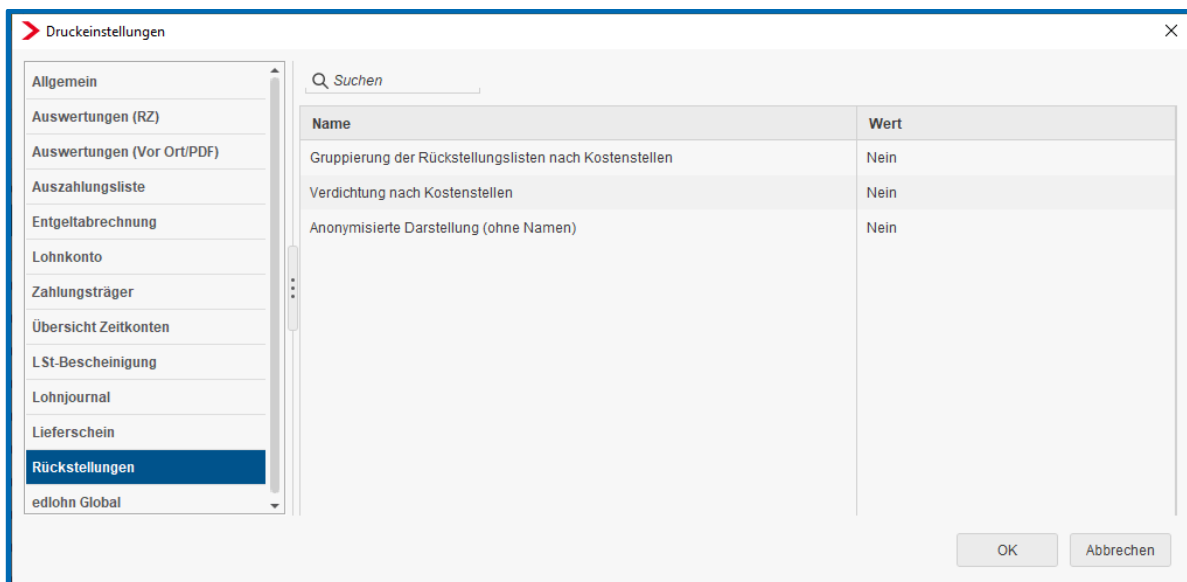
Druckeinstellungen

Allgemein
Auswertungen (RZ)
Auswertungen (Vor Ort/PDF)
Auszahlungsliste
Entgeltabrechnung
Lohnkonto
Zahlungsträger
Übersicht Zeitkonten
LSt-Bescheinigung
Lohnjournal
Lieferschein
Rückstellungen
edlohn Global

Suchen

| Name | Wert |
|---|---|
| Gruppierung der Rückstellungslisten nach Kostenstellen | Nein |
| Verdichtung nach Kostenstellen | Nein |
| Anonymisierte Darstellung (ohne Namen) | Nein |

OK
Abbrechen